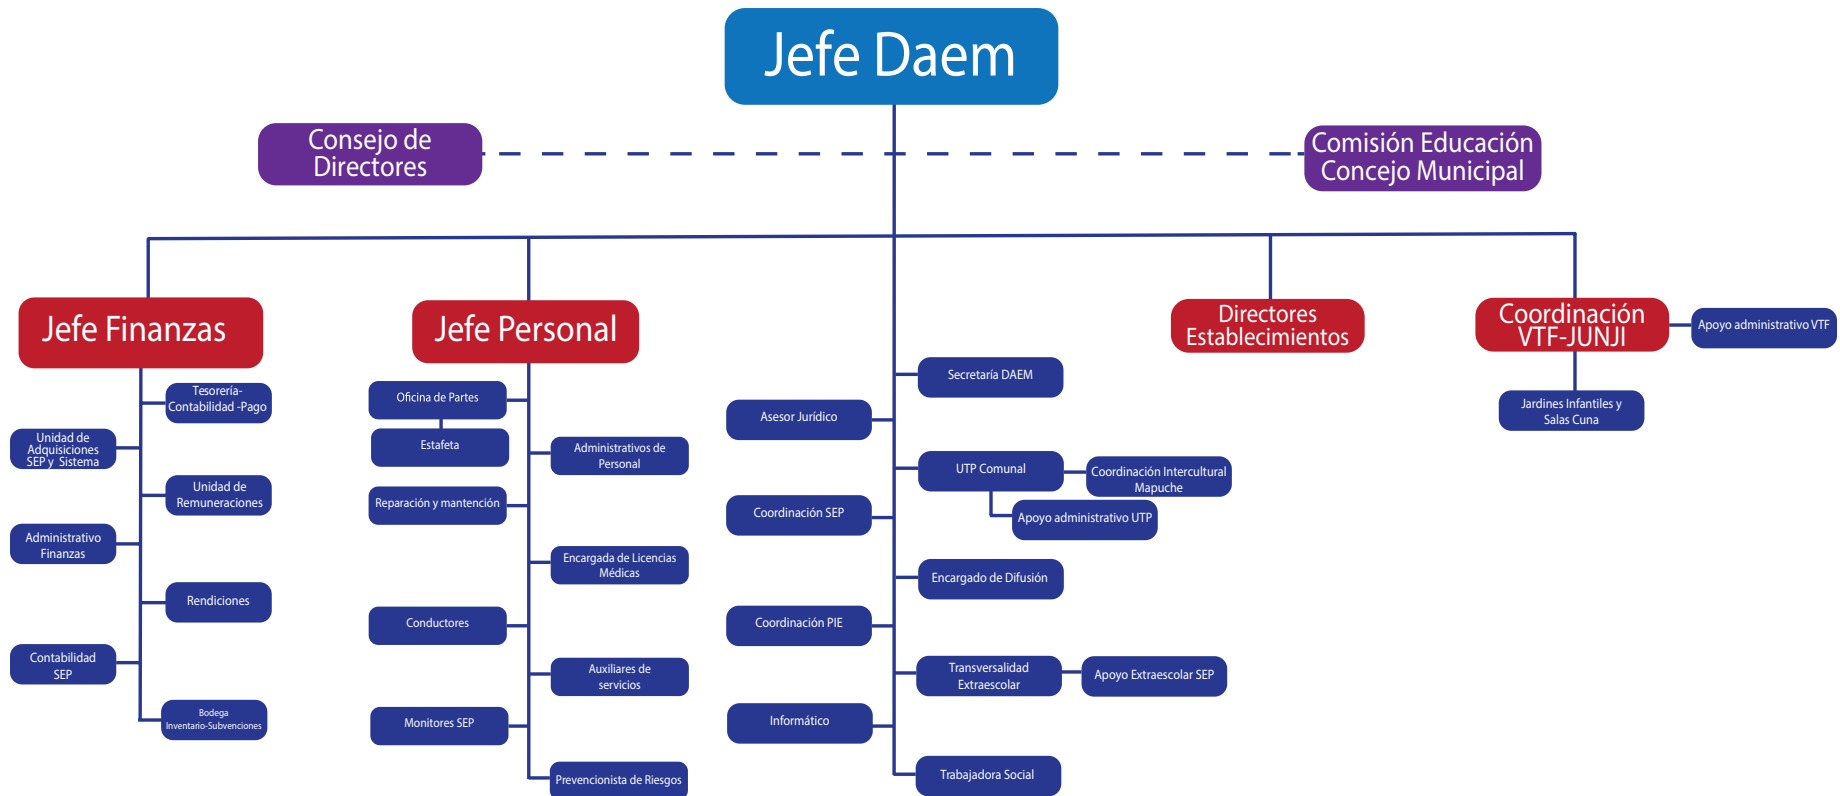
Jefe Daem

Consejo de Directores

Comisión Educación Concejo Municipal

Jefe Finanzas

Tesorería- Contabilidad -Pago

Unidad de Adquisiciones SEP y Sistema

Unidad de Remuneraciones

Administrativo Finanzas

Rendiciones

Contabilidad SEP

Bodega Inventario-Subvenciones

Jefe Personal

Oficina de Partes

Estafeta

Administrativos de Personal

Reparación y mantención

Encargada de Licencias Médicas

Conductores

Auxiliares de servicios

Monitores SEP

Prevencionista de Riesgos

Secretaría DAEM

Asesor Jurídico

UTP Comunal

Coordinación Intercultural Mapuche

Apoyo administrativo UTP

Coordinación SEP

Encargado de Difusión

Coordinación PIE

Transversalidad Extraescolar

Apoyo Extraescolar SEP

Informático

Trabajadora Social

Directores Establecimientos

Coordinación VTF-JUNJI

Apoyo administrativo VTF

Jardines Infantiles y Salas Cuna